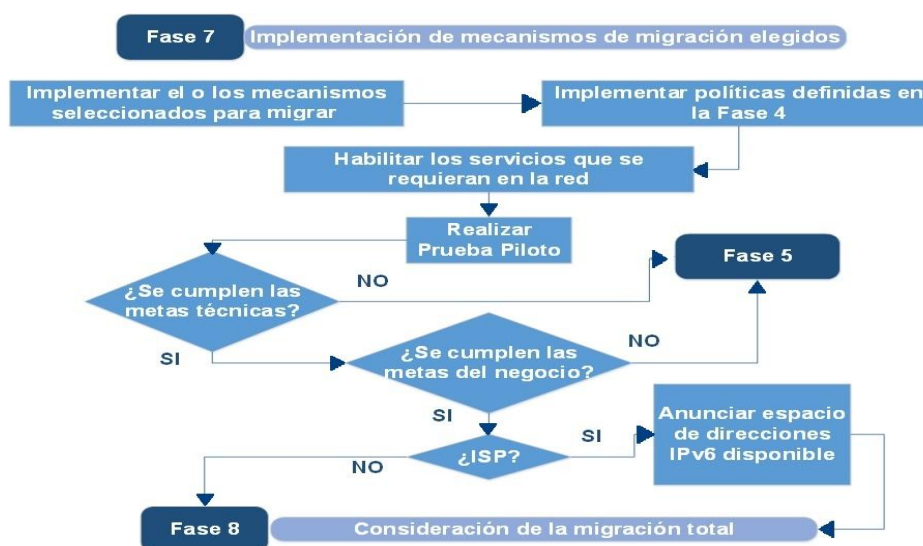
Fase 7
Implementación de mecanismos de migración elegidos

Implementar el o los mecanismos seleccionados para migrar

Implementar políticas definidas en la Fase 4

Habilitar los servicios que se requieran en la red

Realizar Prueba Piloto

Fase 5

NO

¿Se cumplen las metas técnicas?

SI

¿Se cumplen las metas del negocio?

NO

SI

Anunciar espacio de direcciones IPv6 disponible

SI

¿ISP?

NO

Fase 8
Consideración de la migración total